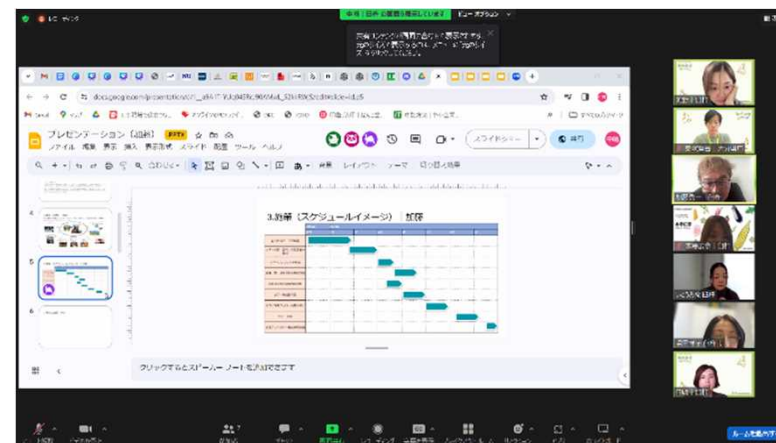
プレゼンテーション【組紐】
ファイル 編集 表示 挿入 表示形式 スライド 配置 ツール ヘルプ
スライドショー
共有
3.施策（スケジュールイメージ） 城荷
クリックするとスピーカー ノートを追加できます
docs.google.com/presentation/d/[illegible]
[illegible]